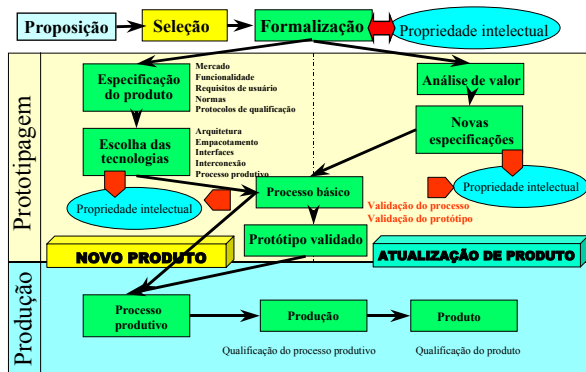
Proposição

Seleção

Formalização

Propriedade intelectual

Prototipagem

Especificação do produto

Mercado
Funcionalidade
Requisitos de usuário
Normas
Protocolos de qualificação

Escolha das tecnologias

Arquitetura
Empacotamento
Interfaces
Interconexão
Processo produtivo

Propriedade intelectual

Análise de valor

Novas especificações

Propriedade intelectual

Processo básico

Validação do processo
Validação do protótipo

Protótipo validado

NOVO PRODUTO

ATUALIZAÇÃO DE PRODUTO

Produção

Processo produtivo

Produção

Produto

Qualificação do processo produtivo

Qualificação do produto